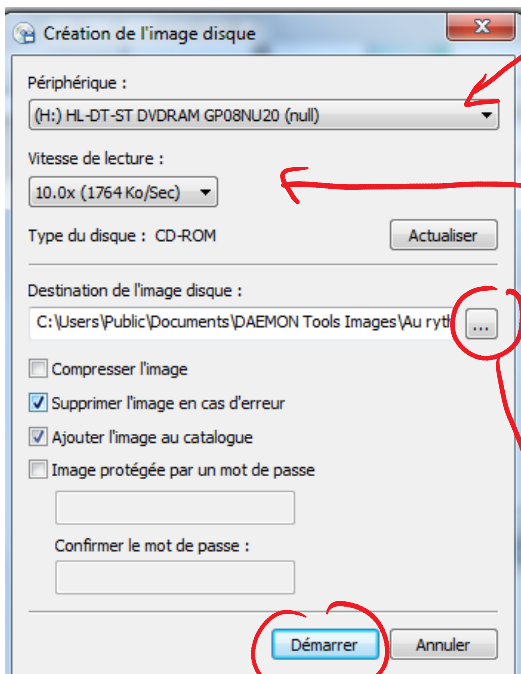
Création de l'image disque

Périphérique :

(H:) HL-DT-ST DVDRAM GP08NU20 (null)

Vitesse de lecture :

10.0x (1764 Ko/Sec)

Type du disque : CD-ROM

Actualiser

Destination de l'image disque :

C:\Users\Public\Documents\DAEMON Tools Images\Au ryth

...

Compresser l'image

Supprimer l'image en cas d'erreur

Ajouter l'image au catalogue

Image protégée par un mot de passe

Confirmer le mot de passe :

Démarrer

Annuler